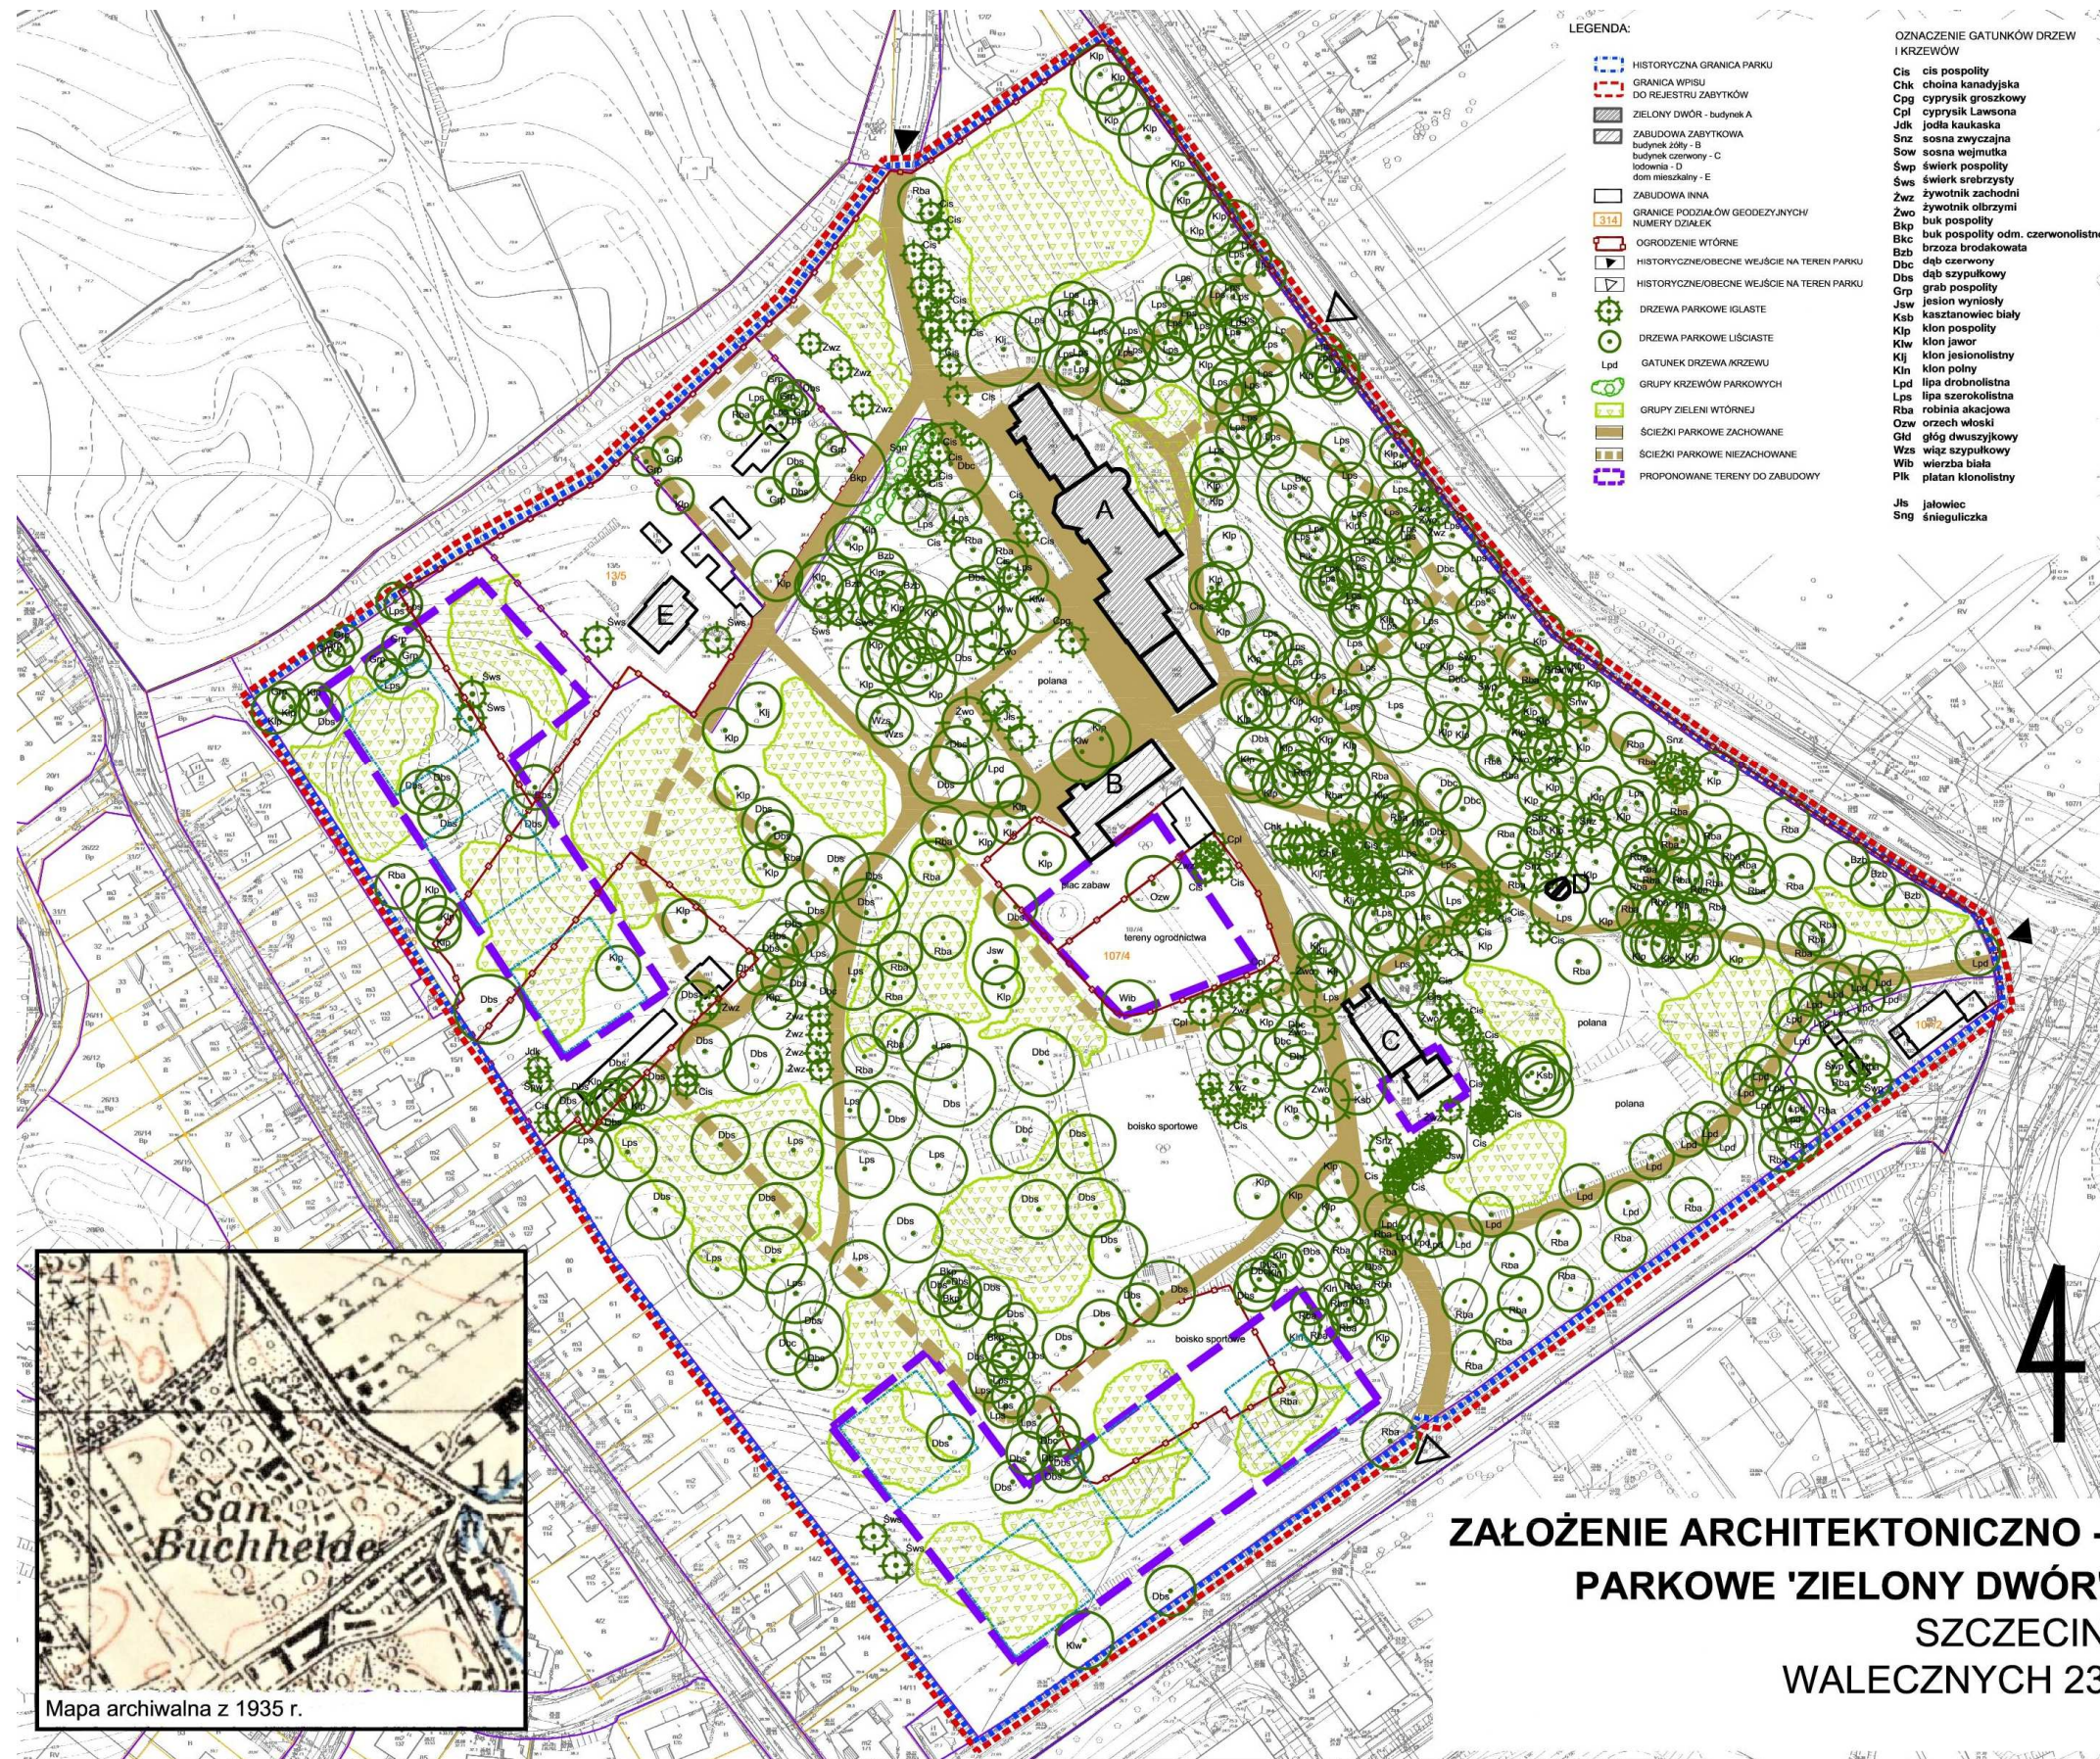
LEGENDA:

HISTORYCZNA GRANICA PARKU
GRANICA WPISU DO REJESTRU ZABYTKÓW
ZIELONY DWÓR - budynek A
ZABUDOWA ZABYTKOWA budynek żółty - B budynek czerwony - C lodownia - D dom mieszkalny - E
ZABUDOWA INNA
314 GRANICE PODZIAŁÓW GEODEZYJNYCH/ NUMERY DZIAŁEK
OGRODZENIE WTÓRNE
HISTORYCZNE/OBECNE WEJŚCIE NA TEREN PARKU
HISTORYCZNE/OBECNE WEJŚCIE NA TEREN PARKU
DRZEWA PARKOWE IGLASTE
DRZEWA PARKOWE LIŚCIASTE
Lpd GATUNEK DRZEWA /KRZEWU
GRUPY KRZEWÓW PARKOWYCH
GRUPY ZIELENI WTÓRNEJ
ŚCIEŻKI PARKOWE ZACHOWANE
ŚCIEŻKI PARKOWE NIEZACHOWANE
PROPONOWANE TERENY DO ZABUDOWY

OZNACZENIE GATUNKÓW DRZEW I KRZEWÓW
Cis cis pospolity
Chk choina kanadyjska
Cpg cyprysik groszkowy
Cpl cyprysik Lawsona
Jdk jodła kaukaska
Snz sosna zwyczajna
Sow sosna wejmutka
Śwp świerk pospolity
Śws świerk srebrzysty
Żwz żywotnik zachodni
Żwo żywotnik olbrzymi
Bkp buk pospolity
Bkc buk pospolity odm. czerwonolistna
Bzb brzoza brodawkowata
Dbc dąb czerwony
Dbs dąb szypułkowy
Grp grab pospolity
Jsw jesion wyniosły
Ksb kasztanowiec biały
Klp klon pospolity
Klw klon jawor
Klj klon jesionolistny
Kln klon polny
Lpd lipa drobnolistna
Lps lipa szerokolistna
Rba robinia akacjowa
Ozw orzech włoski
Głd głóg dwuszyjkowy
Wzs wiąz szypułkowy
Wib wierzba biała
Plk platan klonolistny

Jls jałowiec
Sng śnieguliczka

A
B
C
D
E
polana
plac zabaw
tereny ogrodnictwa
107/4
boisko sportowe
boisko sportowe
polana
polana
13/5

San. Buchheide
14
Mapa archiwalna z 1935 r.

ZAŁOŻENIE ARCHITEKTONICZNO -
PARKOWE 'ZIELONY DWÓR'
SZCZECIN
WALECZNYCH 23